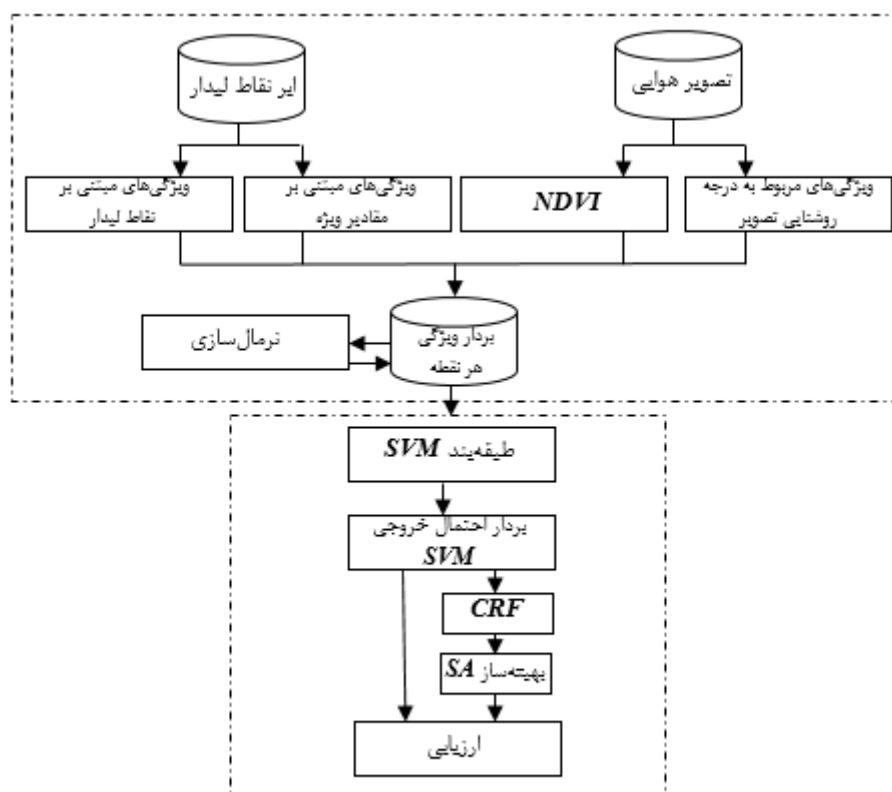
ابر نقاط لیدار

تصویر هوایی

ویژگی‌های مبتنی بر نقاط لیدار

ویژگی‌های مبتنی بر مقادیر ویژه

NDVI

ویژگی‌های مربوط به درجه روشنایی تصویر

نرمال‌سازی

بردار ویژگی هر نقطه

طبقه‌بند SVM

بردار احتمال خروجی SVM

CRF

بهینه‌ساز SA

ارزیابی